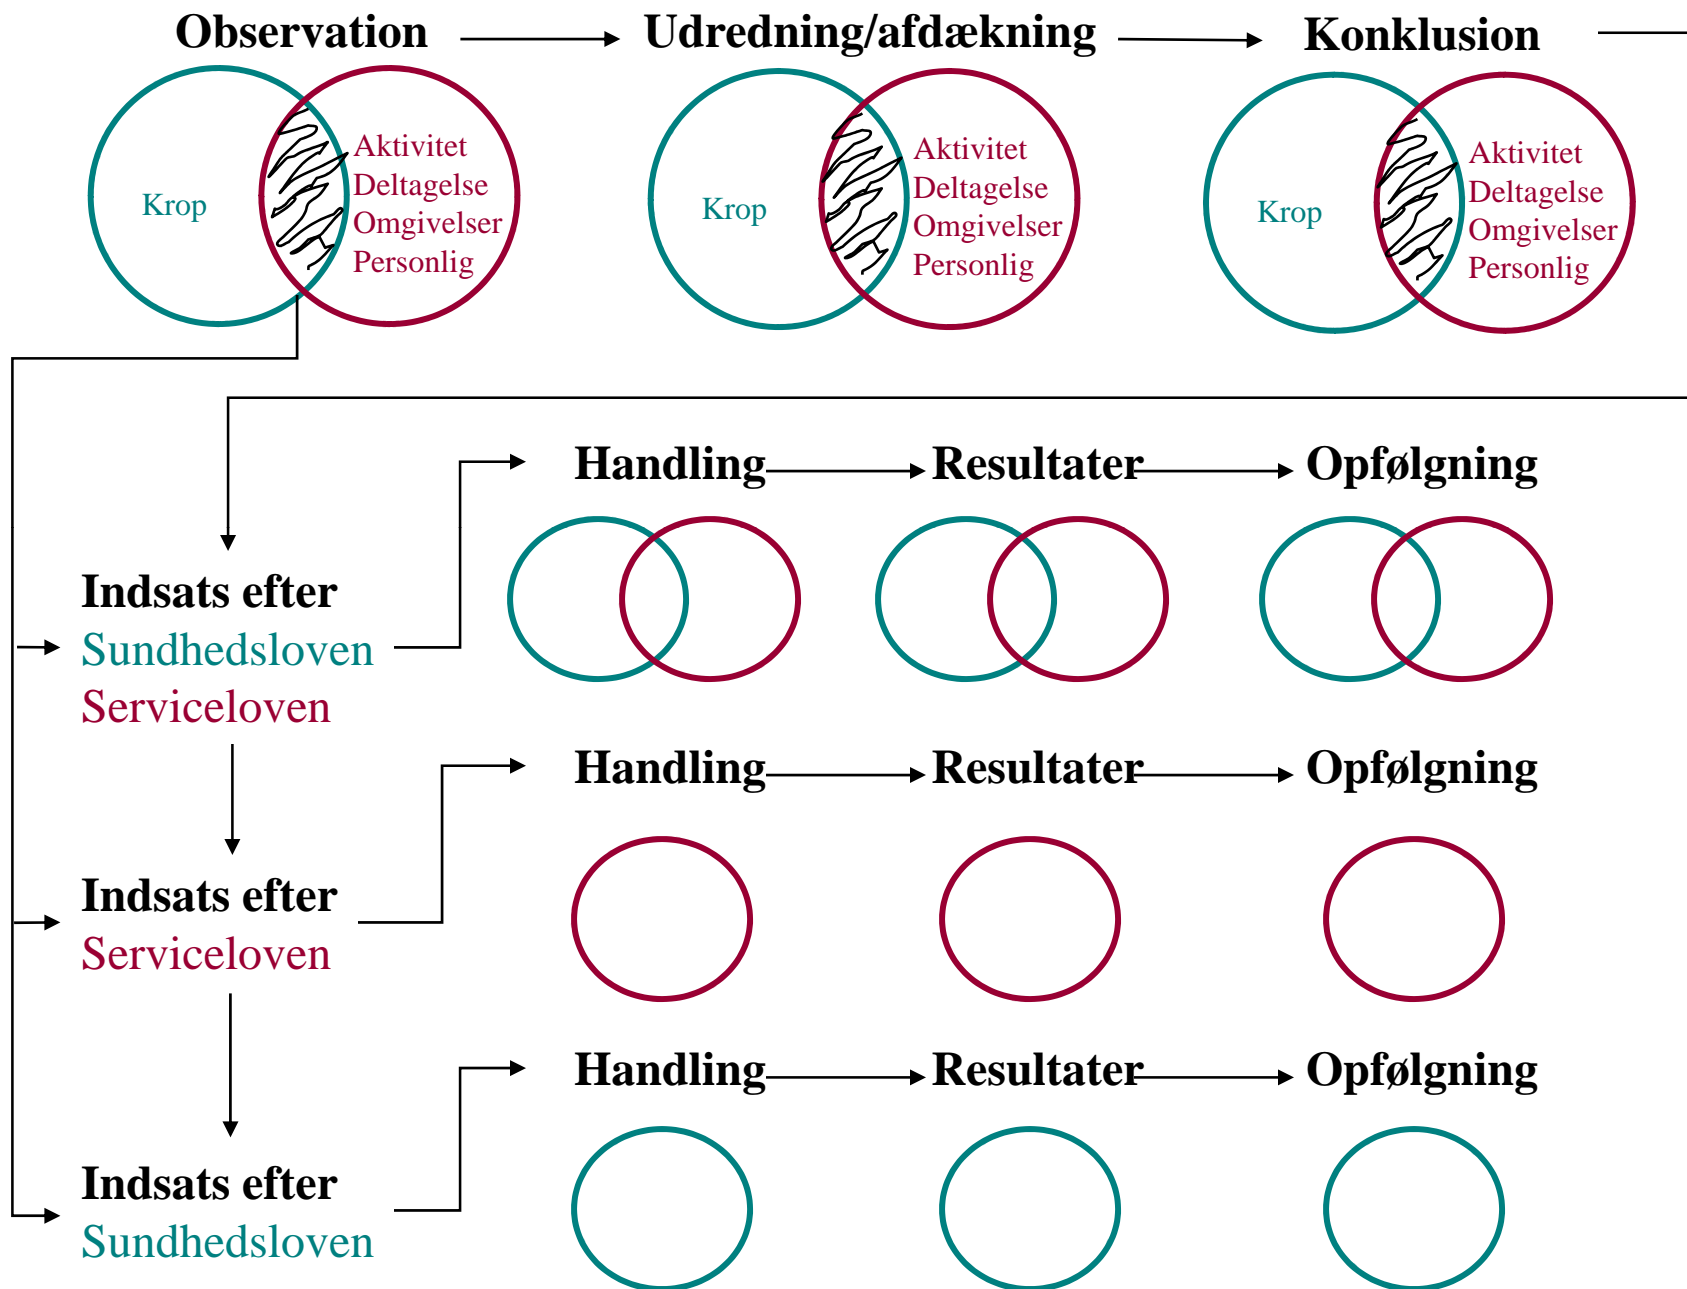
Observation

Udredning/afdækning

Konklusion

Krop

Aktivitet
Deltagelse
Omgivelser
Personlig

Krop

Aktivitet
Deltagelse
Omgivelser
Personlig

Krop

Aktivitet
Deltagelse
Omgivelser
Personlig

Handling

Resultater

Opfølgning

Indsats efter
Sundhedsloven
Serviceloven

Handling

Resultater

Opfølgning

Indsats efter
Serviceloven

Handling

Resultater

Opfølgning

Indsats efter
Sundhedsloven